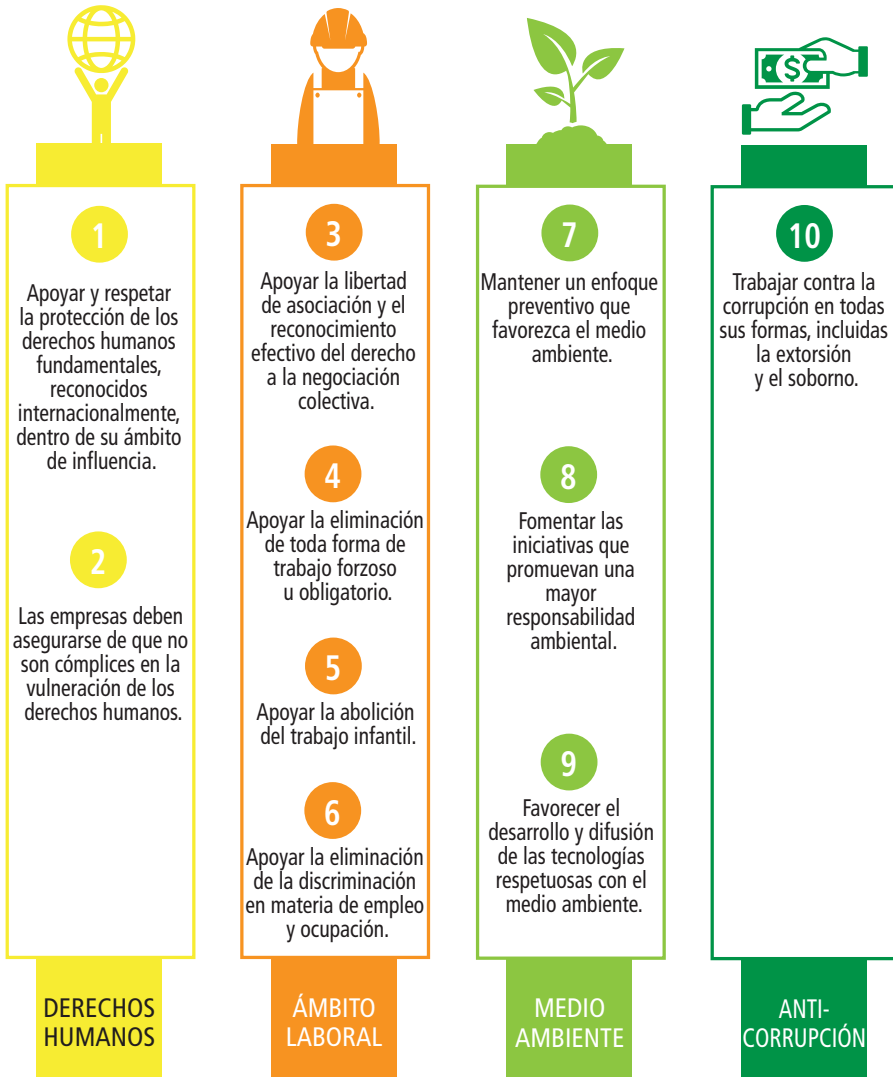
1

Apoyar y respetar la protección de los derechos humanos fundamentales, reconocidos internacionalmente, dentro de su ámbito de influencia.

2

Las empresas deben asegurarse de que no son cómplices en la vulneración de los derechos humanos.

DERECHOS HUMANOS

3

Apoyar la libertad de asociación y el reconocimiento efectivo del derecho a la negociación colectiva.

4

Apoyar la eliminación de toda forma de trabajo forzoso u obligatorio.

5

Apoyar la abolición del trabajo infantil.

6

Apoyar la eliminación de la discriminación en materia de empleo y ocupación.

ÁMBITO LABORAL

7

Mantener un enfoque preventivo que favorezca el medio ambiente.

8

Fomentar las iniciativas que promuevan una mayor responsabilidad ambiental.

9

Favorecer el desarrollo y difusión de las tecnologías respetuosas con el medio ambiente.

MEDIO AMBIENTE

$

10

Trabajar contra la corrupción en todas sus formas, incluidas la extorsión y el soborno.

ANTI-CORRUPCIÓN